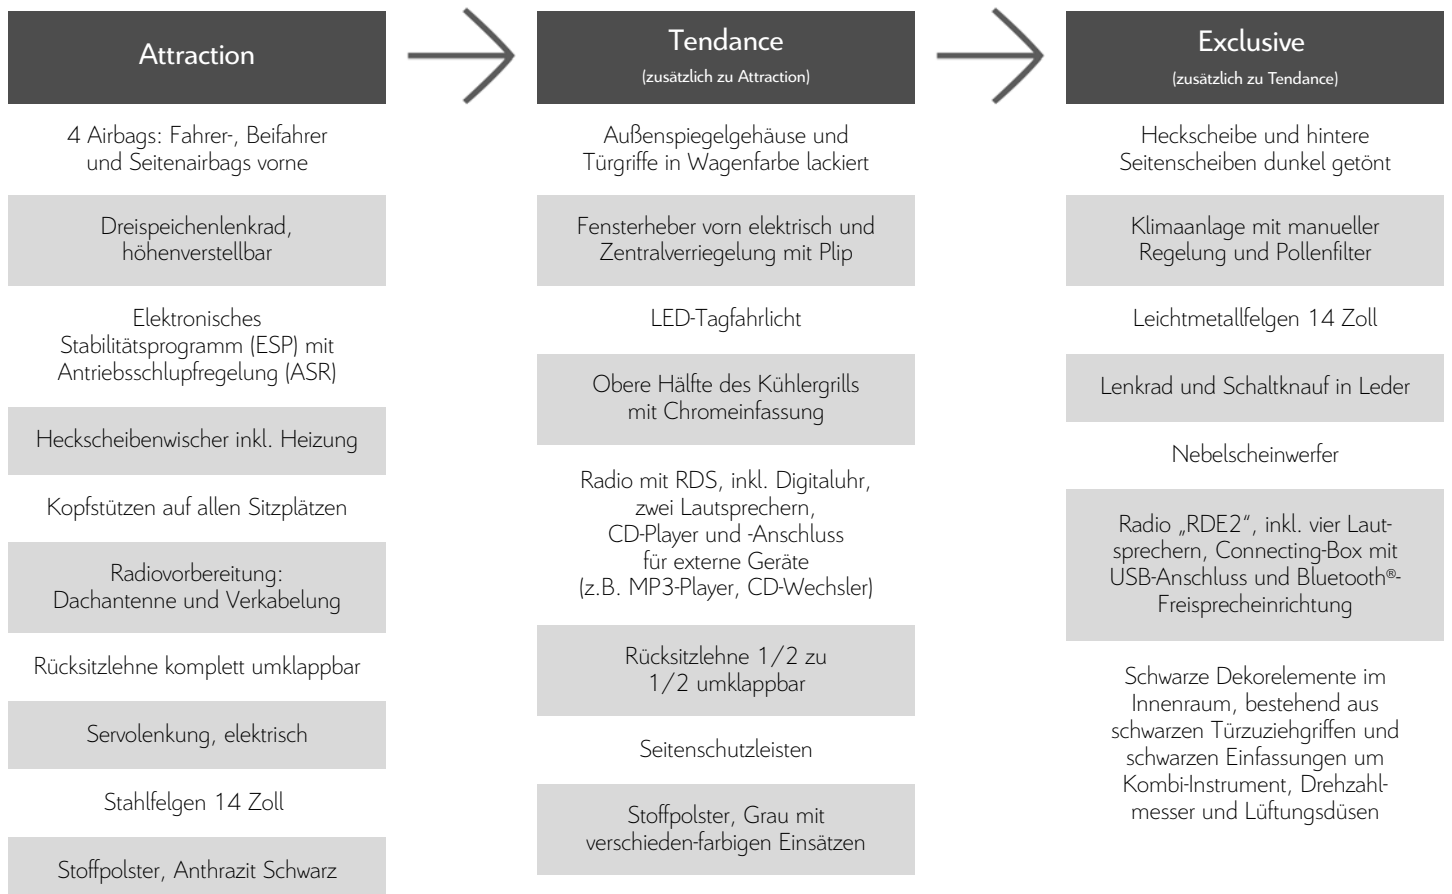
Attraction

4 Airbags: Fahrer-, Beifahrer und Seitenairbags vorne

Dreispeichenlenkrad, höhenverstellbar

Elektronisches Stabilitätsprogramm (ESP) mit Antriebsschlupfregelung (ASR)

Heckscheibenwischer inkl. Heizung

Kopfstützen auf allen Sitzplätzen

Radiovorbereitung: Dachantenne und Verkabelung

Rücksitzlehne komplett umklappbar

Servolenkung, elektrisch

Stahlfelgen 14 Zoll

Stoffpolster, Anthrazit Schwarz

Tendance
(zusätzlich zu Attraction)

Außenspiegelgehäuse und Türgriffe in Wagenfarbe lackiert

Fensterheber vorn elektrisch und Zentralverriegelung mit Plip

LED-Tagfahrlicht

Obere Hälfte des Kühlergrills mit Chromeinfassung

Radio mit RDS, inkl. Digitaluhr, zwei Lautsprechern, CD-Player und -Anschluss für externe Geräte (z.B. MP3-Player, CD-Wechsler)

Rücksitzlehne 1/2 zu 1/2 umklappbar

Seitenschutzleisten

Stoffpolster, Grau mit verschieden-farbigen Einsätzen

Exclusive
(zusätzlich zu Tendance)

Heckscheibe und hintere Seitenscheiben dunkel getönt

Klimaanlage mit manueller Regelung und Pollenfilter

Leichtmetallfelgen 14 Zoll

Lenkrad und Schaltknauf in Leder

Nebelscheinwerfer

Radio „RDE2", inkl. vier Lautsprechern, Connecting-Box mit USB-Anschluss und Bluetooth®-Freisprecheinrichtung

Schwarze Dekorelemente im Innenraum, bestehend aus schwarzen Türzuziehgriffen und schwarzen Einfassungen um Kombi-Instrument, Drehzahlmesser und Lüftungsdüsen